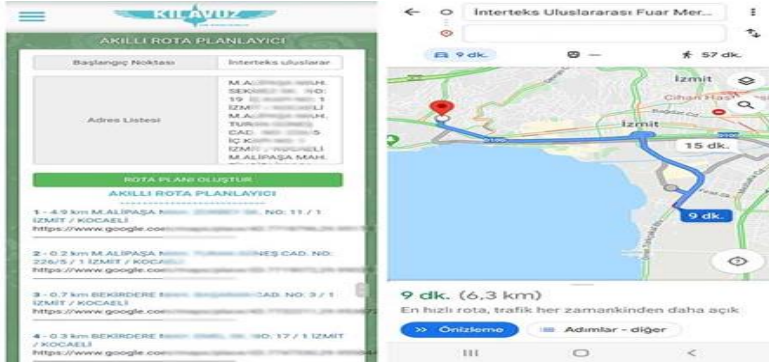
KILAVUZ

AKILLI ROTA PLANLAYICI

| Başlangıç Noktası | İnterteks uluslarar |
|---|---|
| Adres Listesi | M.A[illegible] MAH. SEK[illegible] NO: 19 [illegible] İZMİ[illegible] M.A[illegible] MAH. TUR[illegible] CAD. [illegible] İÇ K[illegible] İZMİ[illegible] M.ALİPAŞA MAH. |

ROTA PLANI OLUŞTUR

AKILLI ROTA PLANLAYICI

1 - 4.9 km M.ALİPAŞA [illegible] NO: 11 / 1 İZMİT / KOCAELİ
https://www.google.com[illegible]

2 - 0.2 km M.ALİPAŞA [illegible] NEŞ CAD. NO: 226/5 / 1 İZMİT / KOCAELİ
https://www.google.com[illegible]

3 - 0.7 km BEKİRDERE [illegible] CAD. NO: 3 / 1 İZMİT / KOCAELİ
https://www.google.com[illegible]

4 - 0.3 km BEKİRDERE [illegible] NO: 17 / 1 İZMİT / KOCAELİ
https://www.google.com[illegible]

İnterteks Uluslararası Fuar Mer...

9 dk. — 57 dk.

İzmit
Cihan Hasta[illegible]
İzmit
15 dk.
9 dk.

9 dk. (6,3 km)
En hızlı rota, trafik her zamankinden daha açık

Önizleme
Adımlar - diğer